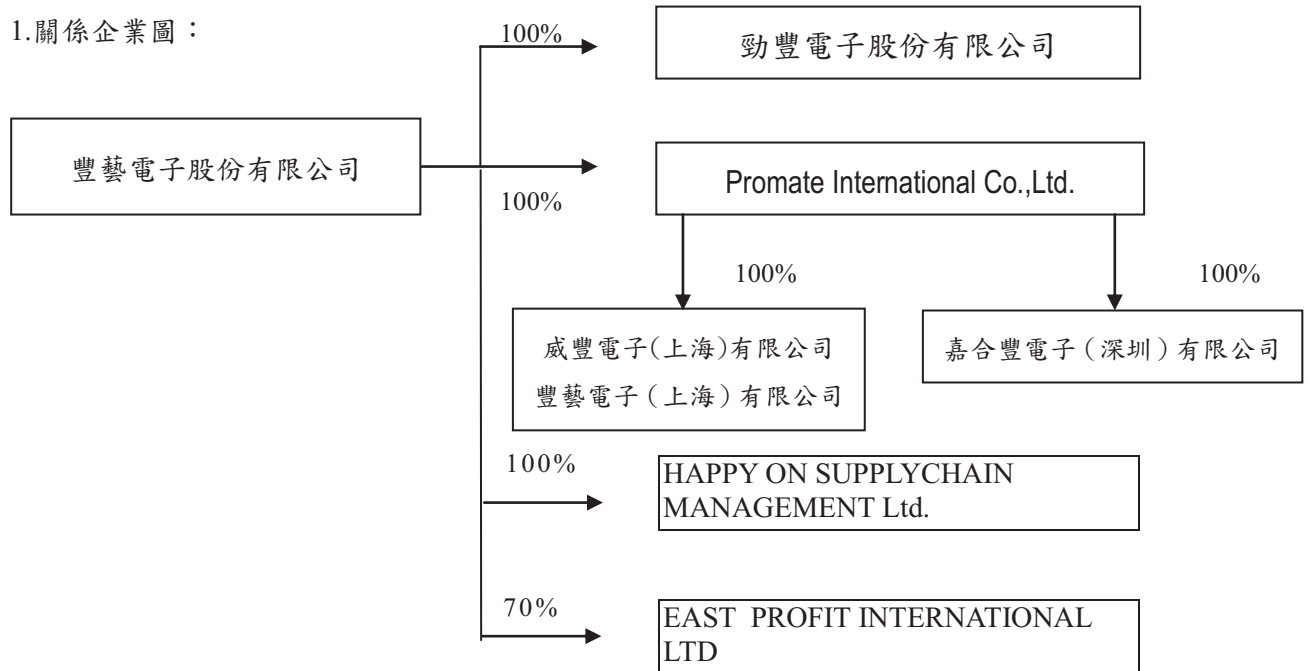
1.關係企業圖：

豐藝電子股份有限公司

100%

勁豐電子股份有限公司

100%

Promate International Co.,Ltd.

100%

威豐電子(上海)有限公司
豐藝電子（上海）有限公司

100%

嘉合豐電子（深圳）有限公司

100%

HAPPY ON SUPPLYCHAIN MANAGEMENT Ltd.

70%

EAST PROFIT INTERNATIONAL LTD